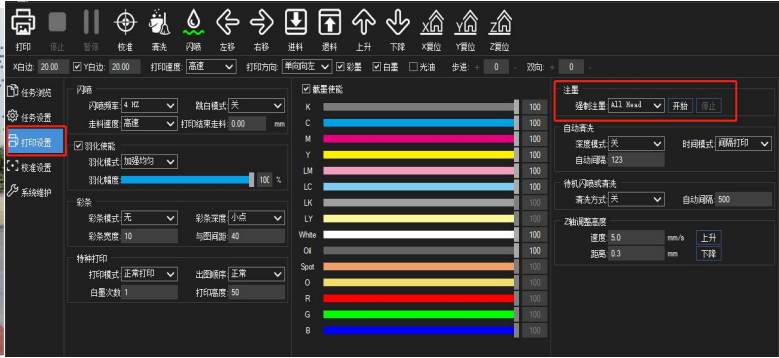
打印 停止 暂停 校准 清洗 闪喷 左移 右移 进料 退料 上升 下降 X复位 Y复位 Z复位

X白边: 20.00 ☑ Y白边: 20.00 打印速度: 高速 打印方向: 单向向左 ☑ 彩墨 ☑ 白墨 ☐ 光油 步进: - 0 + 次向: - 0 +

任务浏览
任务设置
打印设置
校准设置
系统维护

闪喷
闪喷频率 4 HZ 跳白模式 关
走料速度 高速 打印结束走料 0.00 mm

☑ 羽化使能
羽化模式 加强均匀
羽化精度 100 %

彩条
彩条模式 无 彩条深度 小点
彩条宽度 10 与图间距 40

特种打印
打印模式 正常打印 出图顺序 正常
白墨次数 1 打印高度 50

☑ 载墨使能
K 100
C 100
M 100
Y 100
LM 100
LC 100
LK 100
LY 100
White 100
Oil 100
Spot 100
O 100
R 100
G 100
B 100

注墨
强制注墨 All Head 开始 停止

自动清洗
深度模式 关 时间模式 间隔打印
自动间隔 123

待机闪喷或清洗
清洗方式 关 自动间隔 500

Z轴调整高度
速度 5.0 mm/s 上升
距离 0.3 mm 下降